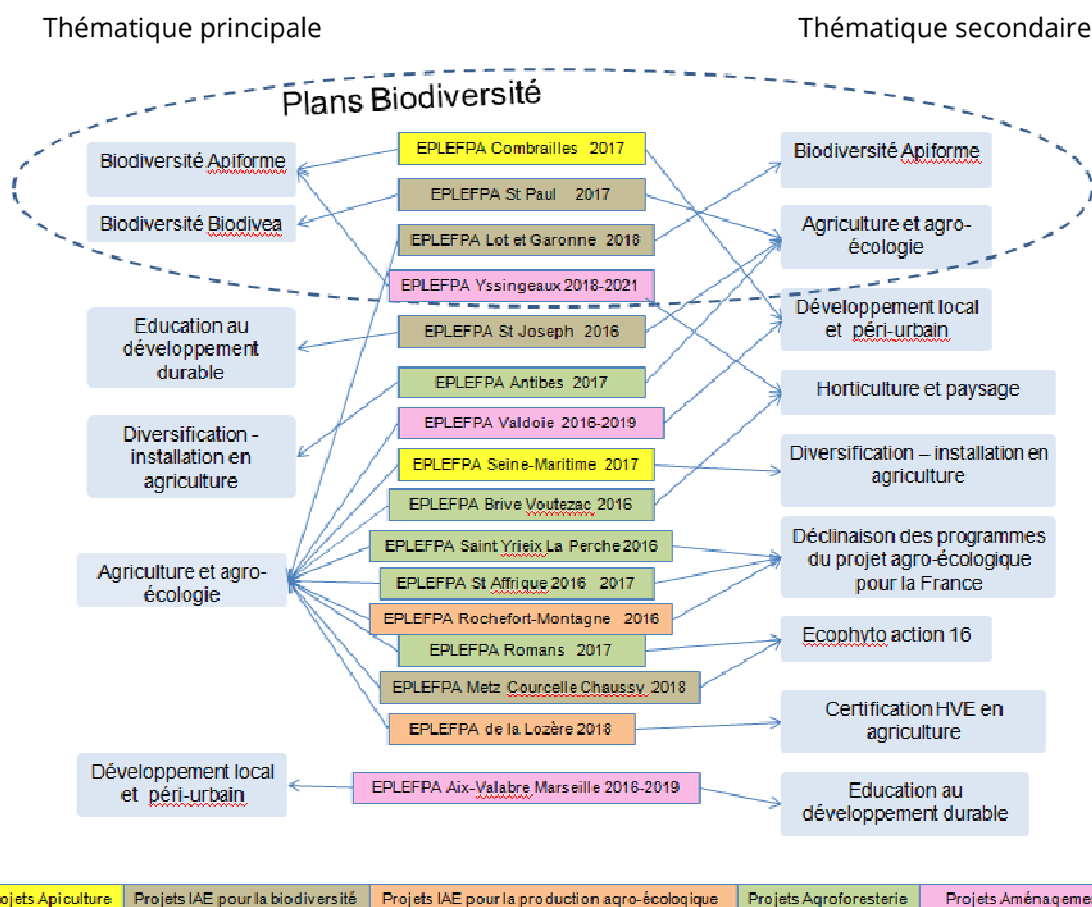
Thématique principale

Thématique secondaire

Plans Biodiversité

Biodiversité Apiforme

Biodiversité Biodivea

Education au développement durable

Diversification - installation en agriculture

Agriculture et agro-écologie

Développement local et péri-urbain

EPLEFPA Combrailles 2017

EPLEFPA St Paul 2017

EPLEFPA Lot et Garonne 2018

EPLEFPA Yssingeaux 2018-2021

EPLEFPA St Joseph 2016

EPLEFPA Antibes 2017

EPLEFPA Valdoie 2016-2019

EPLEFPA Seine-Maritime 2017

EPLEFPA Brive Voutezac 2016

EPLEFPA Saint Yrieix La Perche 2016

EPLEFPA St Affrique 2016 2017

EPLEFPA Rochefort-Montagne 2016

EPLEFPA Romans 2017

EPLEFPA Metz Courcelle Chaussy 2018

EPLEFPA de la Lozère 2018

EPLEFPA Aix-Valabre Marseille 2016-2019

Biodiversité Apiforme

Agriculture et agro-écologie

Développement local et péri-urbain

Horticulture et paysage

Diversification – installation en agriculture

Déclinaison des programmes du projet agro-écologique pour la France

Ecophyto action 16

Certification HVE en agriculture

Education au développement durable

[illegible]ojets Apiculture | Projets IAE pour la biodiversité | Projets IAE pour la production agro-écologique | Projets Agroforesterie | Projets Aménageme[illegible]